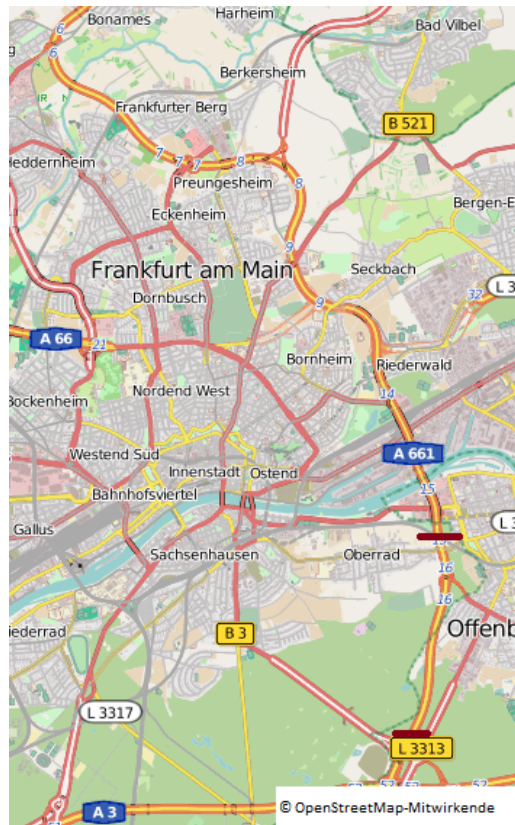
Bonames
Harheim
Bad Vilbel
6
6
Berkersheim
Frankfurter Berg
B 521
Heddernheim
7
7
7
8
Preungesheim
8
Bergen-E
Eckenheim
9
Frankfurt am Main
Seckbach
L 3
Dornbusch
9
32
A 66
21
Bornheim
Riederwald
Nordend West
14
Bockenheim
A 661
Westend Süd
Innenstadt
Ostend
15
Bahnhofsviertel
L 3
Gallus
Sachsenhausen
Oberrad
16
16
iederrad
B 3
Offenb
L 3317
L 3313
A 3
© OpenStreetMap-Mitwirkende